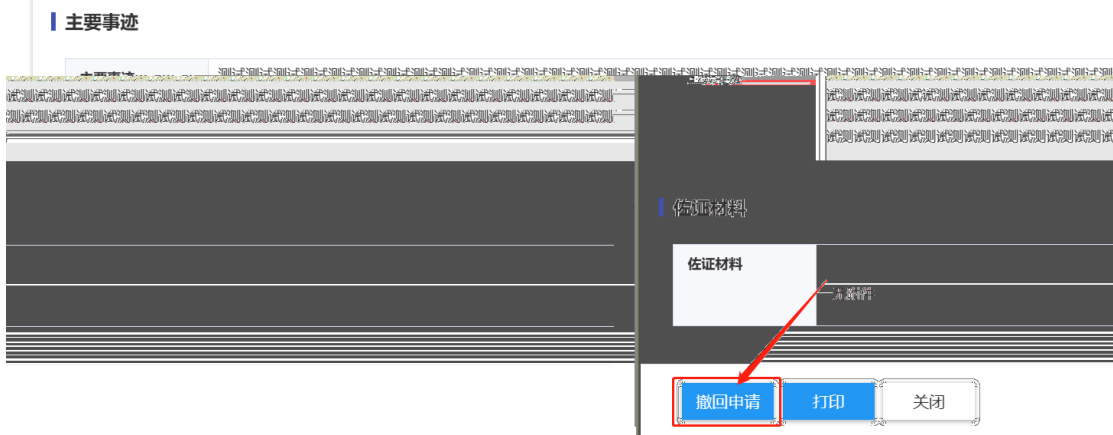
主要事迹

主要事迹

测试测试测试测试测试测试测试测试测试测试测试测试测试测试测试测试测试测试测试测试测试测试测试测试测试测试测试测试测试测试测试测试测试测试测试测试测试测试测试测试测试测试测试测试测试测试测试测试测试测试测试测试测试测试测试测试测试测试测试测试测试测试测试测试测试测试测试测试

佐证材料

佐证材料

撤回申请
打印
关闭